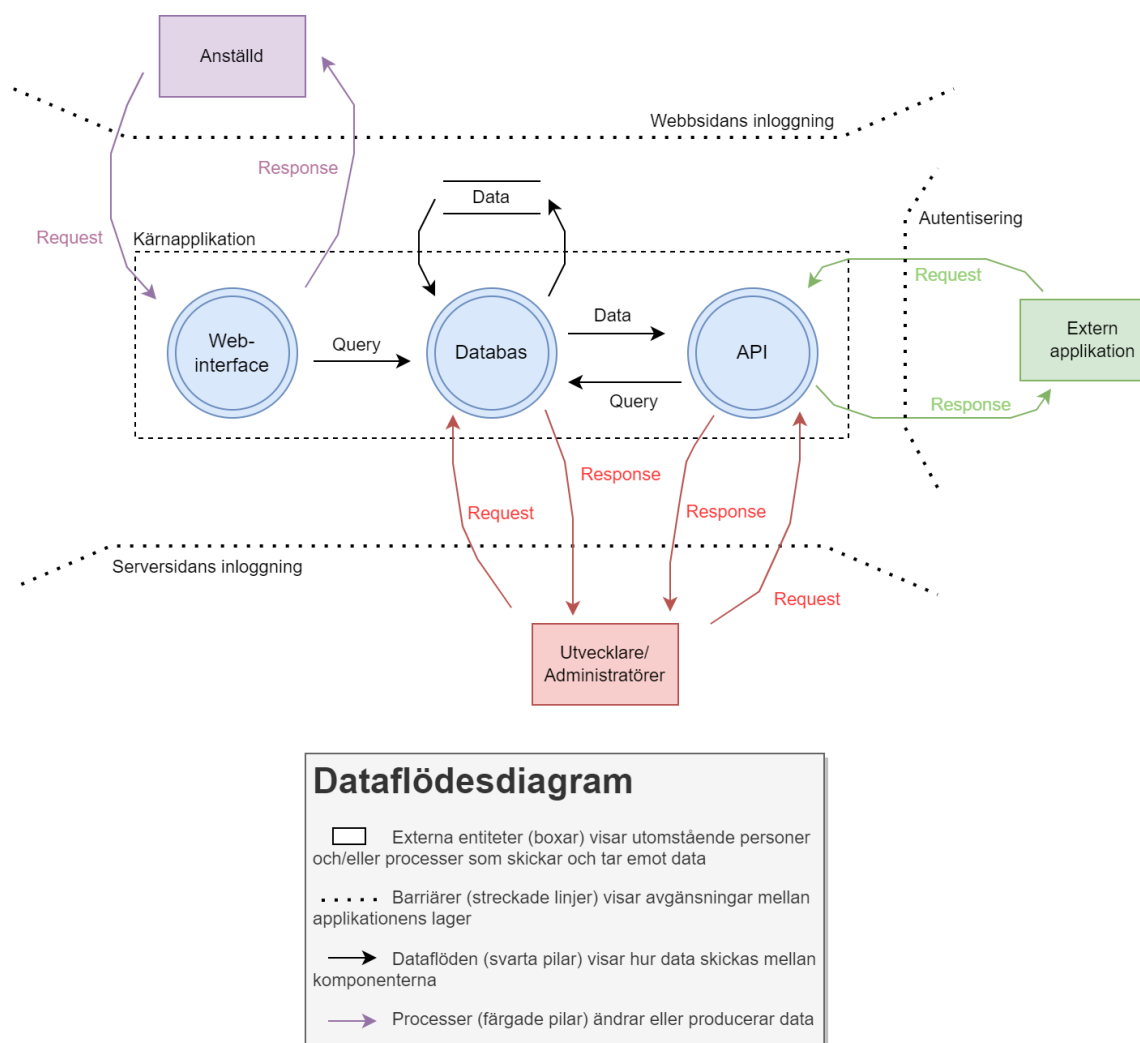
Anställd

Webbsidans inloggning

Response

Request

Data

Autentisering

Kärnapplikation

Request

Extern applikation

Web-interface

Query

Databas

Data

API

Query

Response

Response

Request

Response

Serversidans inloggning

Request

Utvecklare/ Administratörer

Dataflödesdiagram

Externa entiteter (boxar) visar utomstående personer och/eller processer som skickar och tar emot data

Barriärer (streckade linjer) visar avgänsningar mellan applikationens lager

Dataflöden (svarta pilar) visar hur data skickas mellan komponenterna

Processer (färgade pilar) ändrar eller producerar data